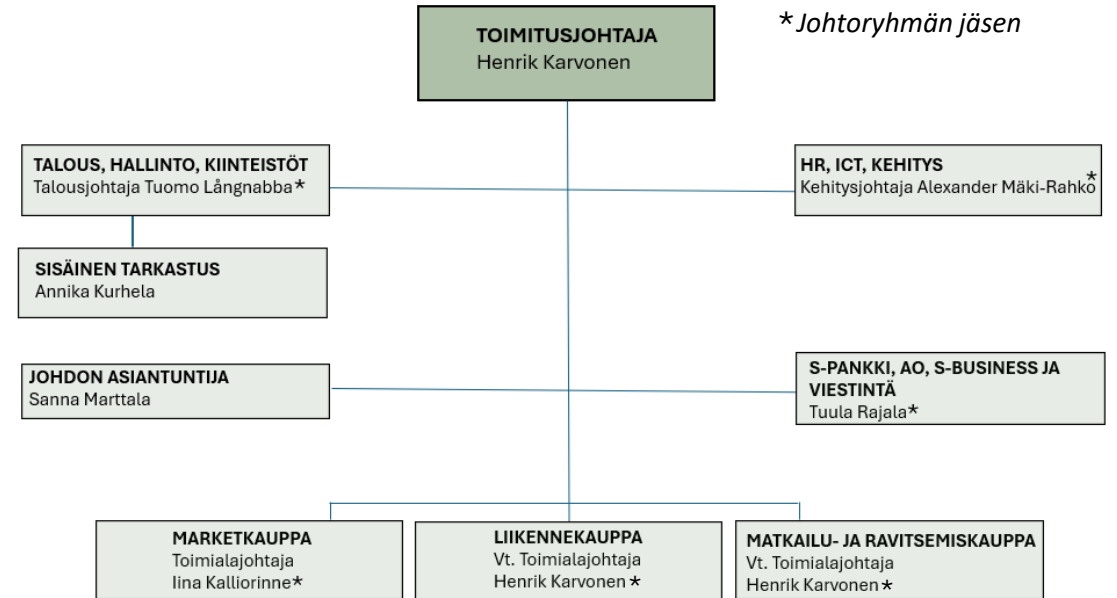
TOIMITUSJOHTAJA
Henrik Karvonen

*Johtoryhmän jäsen

TALOUS, HALLINTO, KIINTEISTÖT
Talousjohtaja Tuomo Långnabba*

HR, ICT, KEHITYS
Kehitysjohtaja Alexander Mäki-Rahko*

SISÄINEN TARKASTUS
Annika Kurhela

JOHDON ASIANTUNTIJA
Sanna Marttala

S-PANKKI, AO, S-BUSINESS JA VIESTINTÄ
Tuula Rajala*

MARKETKAUPPA
Toimialajohtaja
Iina Kalliorinne*

LIIKENNEKAUPPA
Vt. Toimialajohtaja
Henrik Karvonen*

MATKAILU- JA RAVITSEMISKAUPPA
Vt. Toimialajohtaja
Henrik Karvonen*